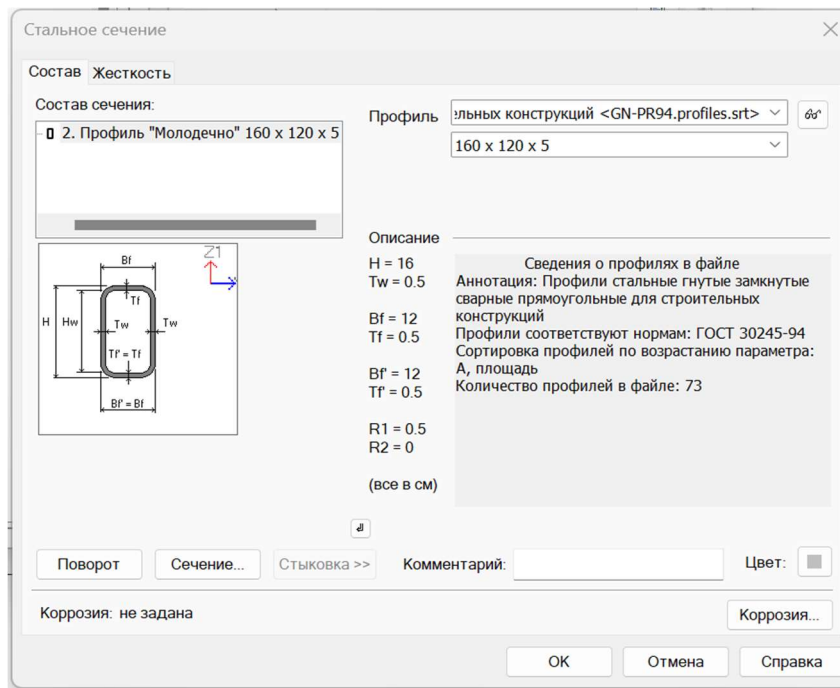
Стальное сечение

Состав Жесткость

Состав сечения:

2. Профиль "Молодечно" 160 x 120 x 5

Профиль ельных конструкций <GN-PR94.profiles.srt>

160 x 120 x 5

Bf
Z1
Tf
H Hw Tw Tw
Tf' = Tf
Bf' = Bf

Описание

H = 16
Tw = 0.5

Bf = 12
Tf = 0.5

Bf' = 12
Tf' = 0.5

R1 = 0.5
R2 = 0

(все в см)

Сведения о профилях в файле
Аннотация: Профили стальные гнутые замкнутые сварные прямоугольные для строительных конструкций
Профили соответствуют нормам: ГОСТ 30245-94
Сортировка профилей по возрастанию параметра: А, площадь
Количество профилей в файле: 73

Поворот Сечение... Стыковка >> Комментарий: Цвет:

Коррозия: не задана Коррозия...

ОК Отмена Справка